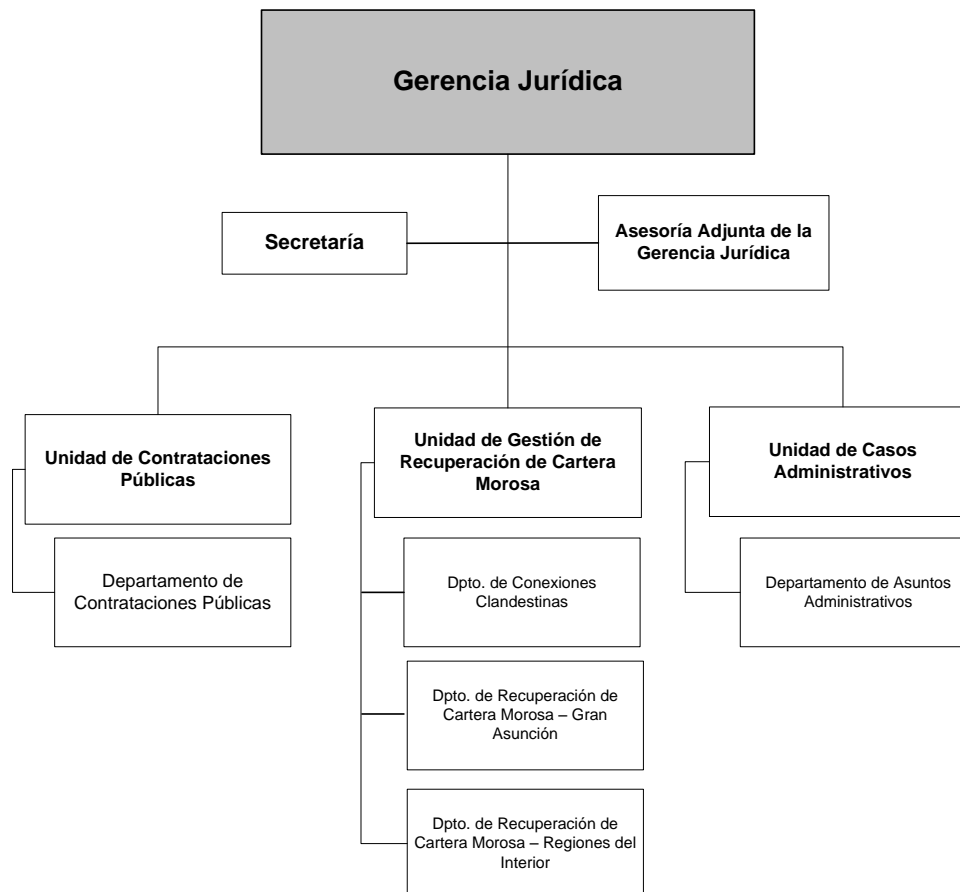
Gerencia Jurídica

Secretaría

Asesoría Adjunta de la Gerencia Jurídica

Unidad de Contrataciones Públicas

Departamento de Contrataciones Públicas

Unidad de Gestión de Recuperación de Cartera Morosa

Dpto. de Conexiones Clandestinas

Dpto. de Recuperación de Cartera Morosa – Gran Asunción

Dpto. de Recuperación de Cartera Morosa – Regiones del Interior

Unidad de Casos Administrativos

Departamento de Asuntos Administrativos